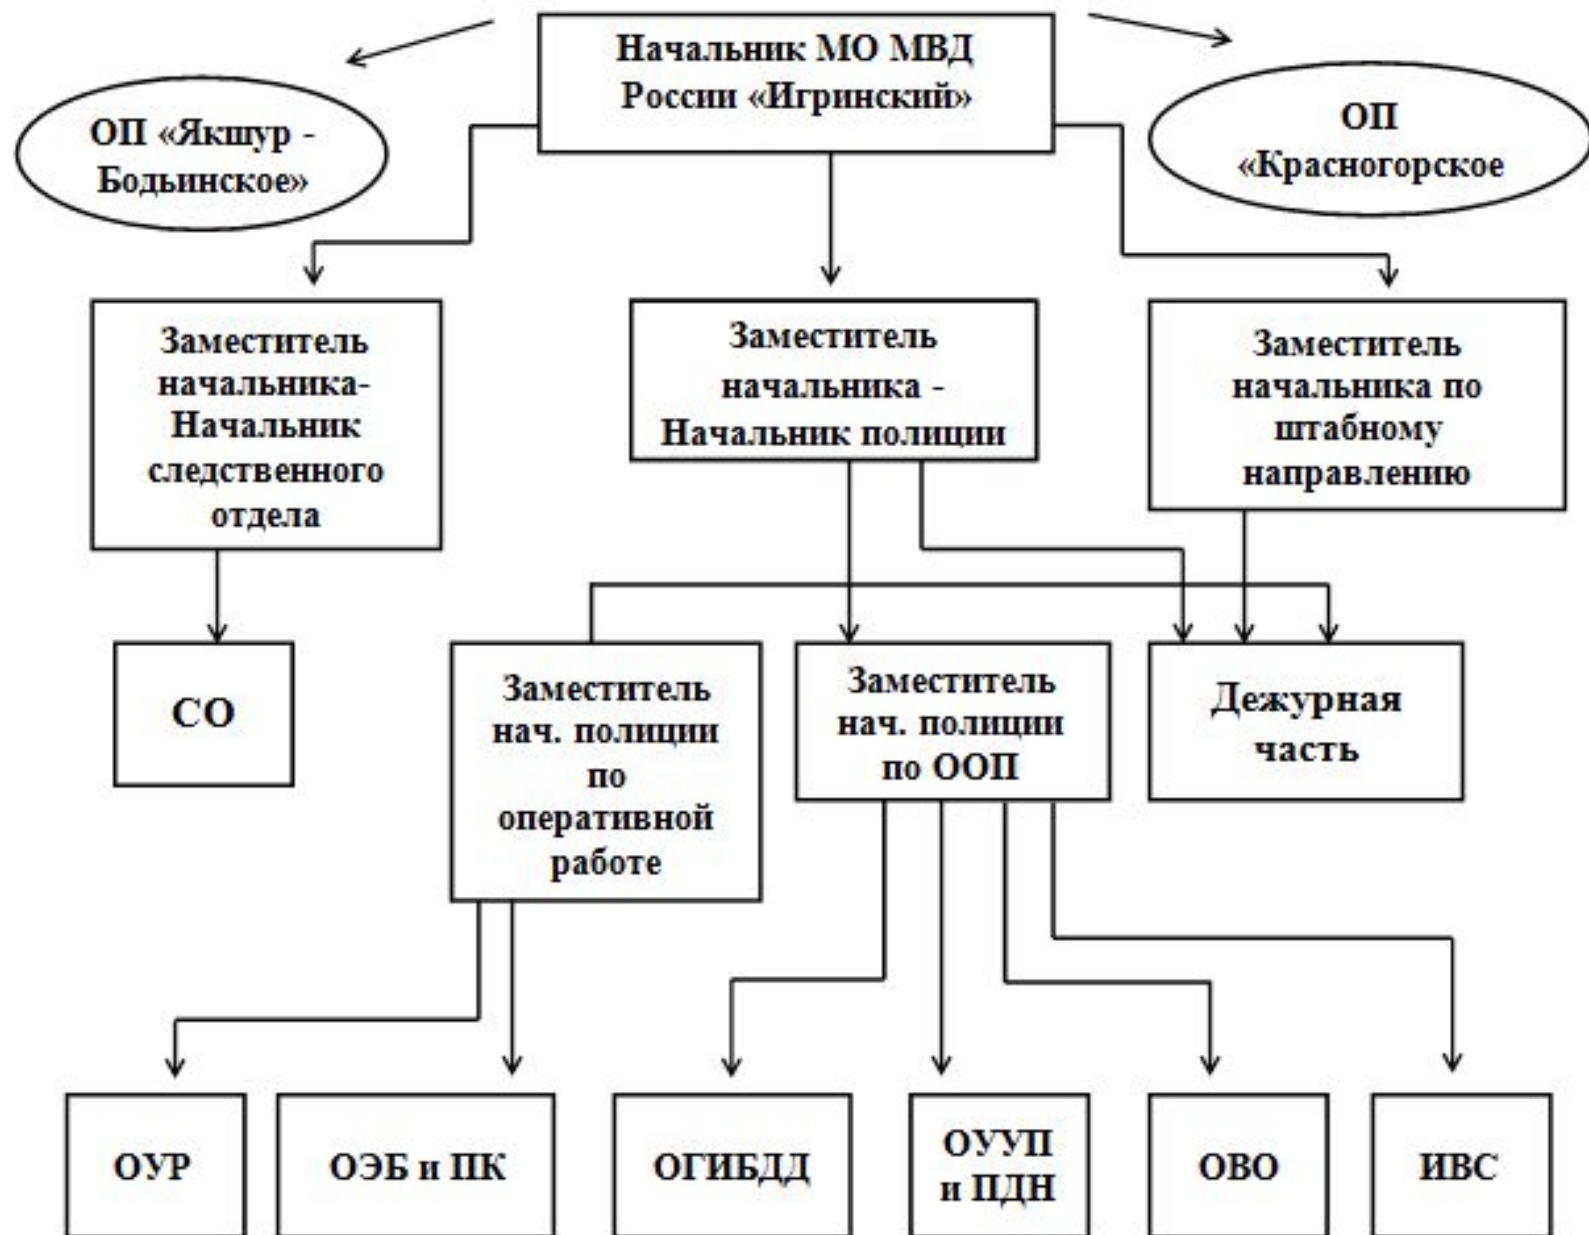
Начальник МО МВД России «Игринский»

ОП «Якшур - Бодьинское»

ОП «Красногорское

Заместитель начальника-Начальник следственного отдела

Заместитель начальника - Начальник полиции

Заместитель начальника по штабному направлению

СО

Заместитель нач. полиции по оперативной работе

Заместитель нач. полиции по ООП

Дежурная часть

ОУР

ОЭБ и ПК

ОГИБДД

ОУУП и ПДН

ОВО

ИВС